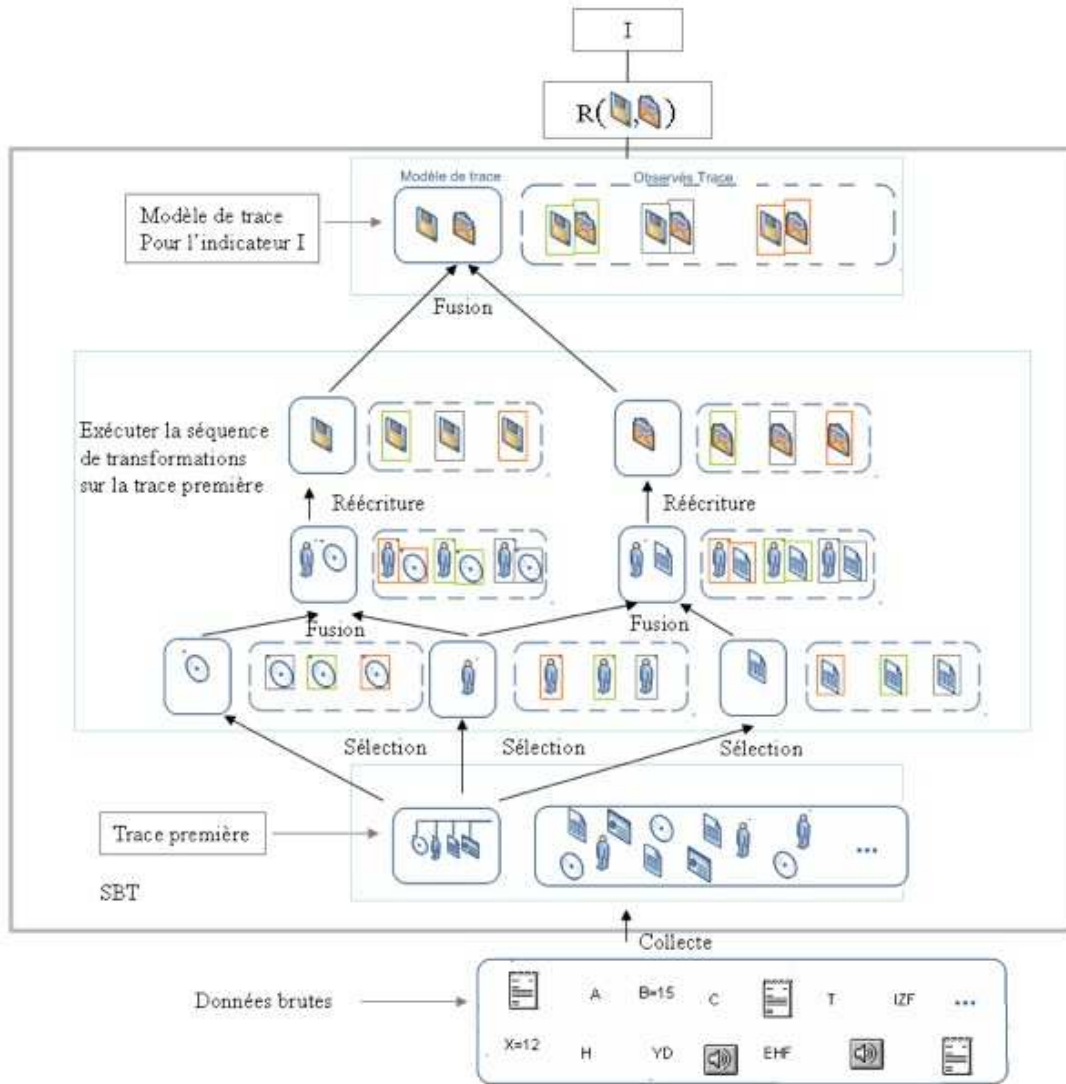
I

R( , )

Modèle de trace

Observés Trace

Modèle de trace Pour l'indicateur I

Fusion

Exécuter la séquence de transformations sur la trace première

Réécriture

Réécriture

Fusion

Fusion

Sélection

Sélection

Sélection

Trace première

...

SBT

Collecte

Données brutes

A

B=15

C

T

IZF

...

X=12

H

YD

EHF